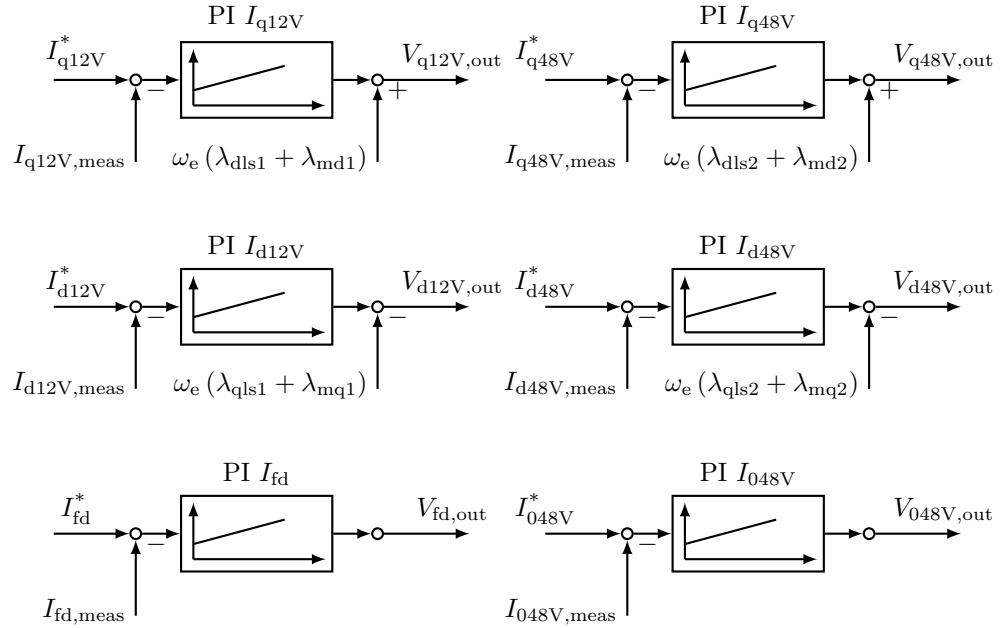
PI $I_{\mathrm{q12V}}$

$I^*_{\mathrm{q12V}}$

$-$

$V_{\mathrm{q12V,out}}$

$+$

$I_{\mathrm{q12V,meas}}$

$\omega_{\mathrm{e}}\left(\lambda_{\mathrm{dls1}}+\lambda_{\mathrm{md1}}\right)$

PI $I_{\mathrm{q48V}}$

$I^*_{\mathrm{q48V}}$

$-$

$V_{\mathrm{q48V,out}}$

$+$

$I_{\mathrm{q48V,meas}}$

$\omega_{\mathrm{e}}\left(\lambda_{\mathrm{dls2}}+\lambda_{\mathrm{md2}}\right)$

PI $I_{\mathrm{d12V}}$

$I^*_{\mathrm{d12V}}$

$-$

$V_{\mathrm{d12V,out}}$

$-$

$I_{\mathrm{d12V,meas}}$

$\omega_{\mathrm{e}}\left(\lambda_{\mathrm{qls1}}+\lambda_{\mathrm{mq1}}\right)$

PI $I_{\mathrm{d48V}}$

$I^*_{\mathrm{d48V}}$

$-$

$V_{\mathrm{d48V,out}}$

$-$

$I_{\mathrm{d48V,meas}}$

$\omega_{\mathrm{e}}\left(\lambda_{\mathrm{qls2}}+\lambda_{\mathrm{mq2}}\right)$

PI $I_{\mathrm{fd}}$

$I^*_{\mathrm{fd}}$

$-$

$V_{\mathrm{fd,out}}$

$I_{\mathrm{fd,meas}}$

PI $I_{\mathrm{048V}}$

$I^*_{\mathrm{048V}}$

$-$

$V_{\mathrm{048V,out}}$

$I_{\mathrm{048V,meas}}$